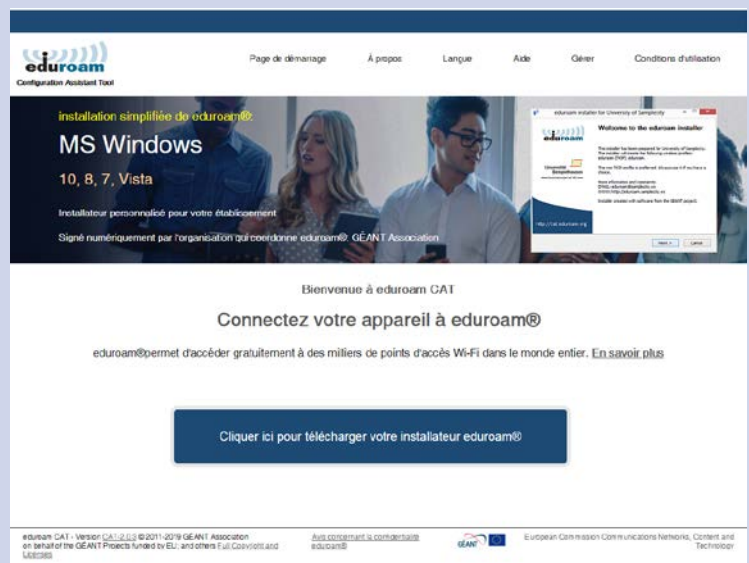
eduroam
Configuration Assistant Tool

Page de démarrage
À propos
Langue
Aide
Gérer
Conditions d'utilisation

installation simplifiée de eduroam®:
MS Windows
10, 8, 7, Vista
Installateur personnalisé pour votre établissement
Signé numériquement par l'organisation qui coordonne eduroam®: GÉANT Association

eduroam installer for University of Sampleville
Welcome to the eduroam installer
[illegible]
Next >
Cancel

Bienvenue à eduroam CAT

Connectez votre appareil à eduroam®

eduroam®permet d'accéder gratuitement à des milliers de points d'accès Wi-Fi dans le monde entier. En savoir plus

Cliquer ici pour télécharger votre installateur eduroam®

eduroam CAT - Version CAT-2.0.3 © 2011-2019 GEANT Association on behalf of the GEANT Projects funded by EU; and others Full Copyright and Licenses

Avis concernant la confidentialité eduroam®

GÉANT

European Commission Communications Networks, Content and Technology